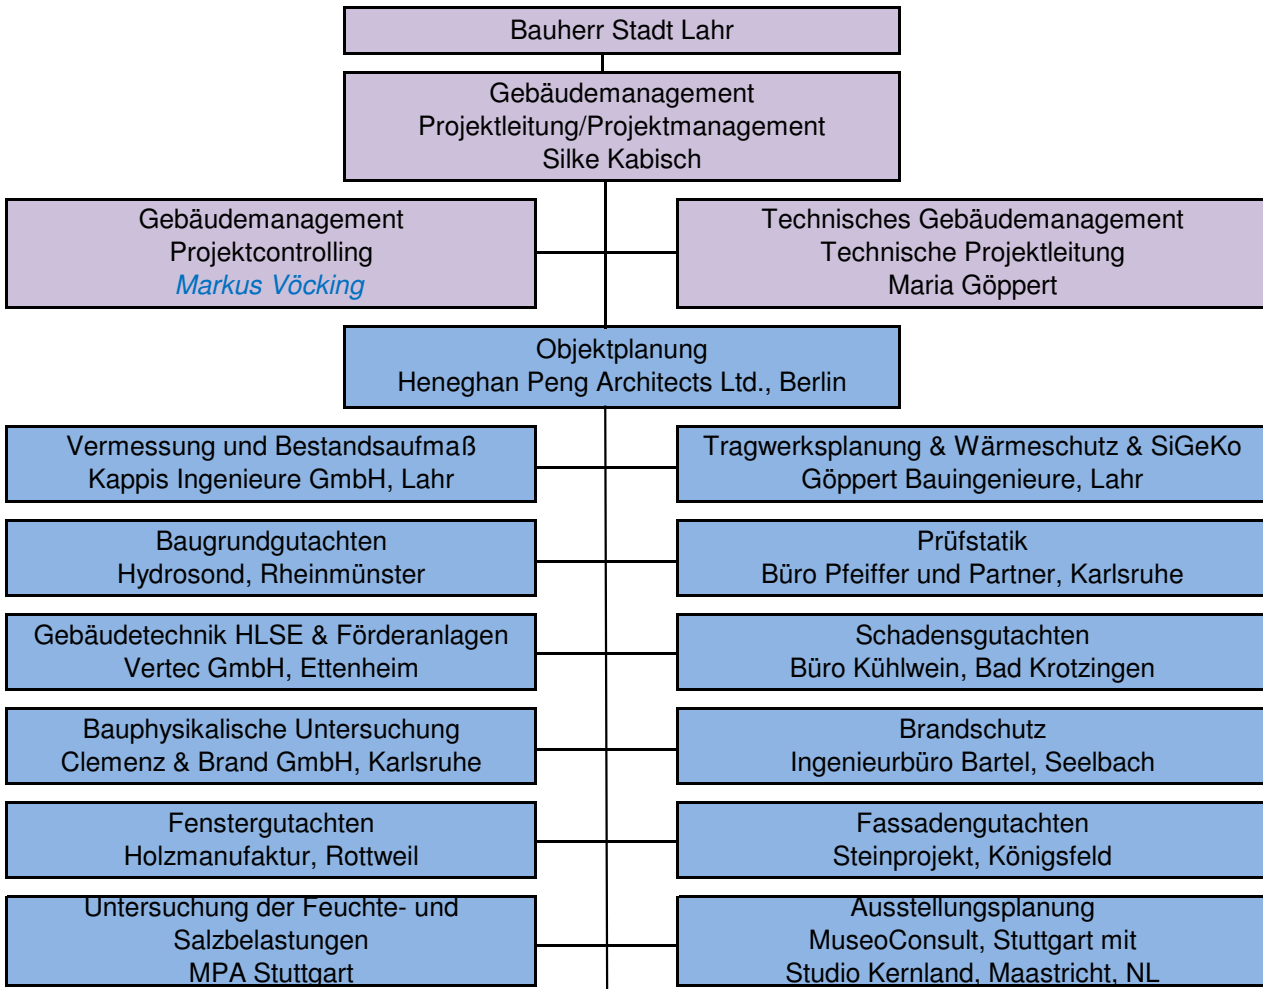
Bauherr Stadt Lahr

Gebäudemanagement
Projektleitung/Projektmanagement
Silke Kabisch

Gebäudemanagement
Projektcontrolling
Markus Vöcking

Technisches Gebäudemanagement
Technische Projektleitung
Maria Göppert

Objektplanung
Heneghan Peng Architects Ltd., Berlin

Vermessung und Bestandsaufmaß
Kappis Ingenieure GmbH, Lahr

Tragwerksplanung & Wärmeschutz & SiGeKo
Göppert Bauingenieure, Lahr

Baugrundgutachten
Hydrosond, Rheinmünster

Prüfstatik
Büro Pfeiffer und Partner, Karlsruhe

Gebäudetechnik HLSE & Förderanlagen
Vertec GmbH, Ettenheim

Schadensgutachten
Büro Kühlwein, Bad Krotzingen

Bauphysikalische Untersuchung
Clemenz & Brand GmbH, Karlsruhe

Brandschutz
Ingenieurbüro Bartel, Seelbach

Fenstergutachten
Holzmanufaktur, Rottweil

Fassadengutachten
Steinprojekt, Königsfeld

Untersuchung der Feuchte- und
Salzbelastungen
MPA Stuttgart

Ausstellungsplanung
MuseoConsult, Stuttgart mit
Studio Kernland, Maastricht, NL